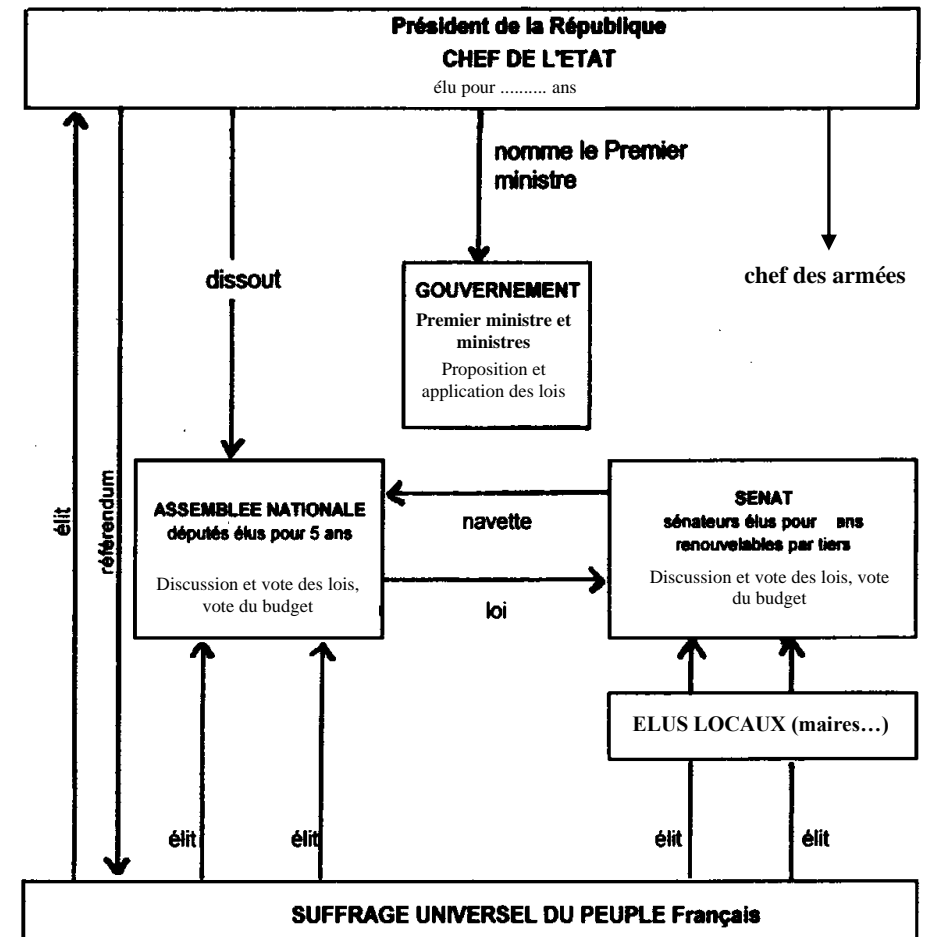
Président de la République
CHEF DE L'ETAT
élu pour .......... ans

nomme le Premier ministre

dissout

GOUVERNEMENT
Premier ministre et ministres
Proposition et application des lois

chef des armées

élit

référendum

ASSEMBLEE NATIONALE
députés élus pour 5 ans
Discussion et vote des lois, vote du budget

navette

loi

SENAT
sénateurs élus pour ans renouvelables par tiers
Discussion et vote des lois, vote du budget

ELUS LOCAUX (maires…)

élit

élit

élit

élit

SUFFRAGE UNIVERSEL DU PEUPLE Français